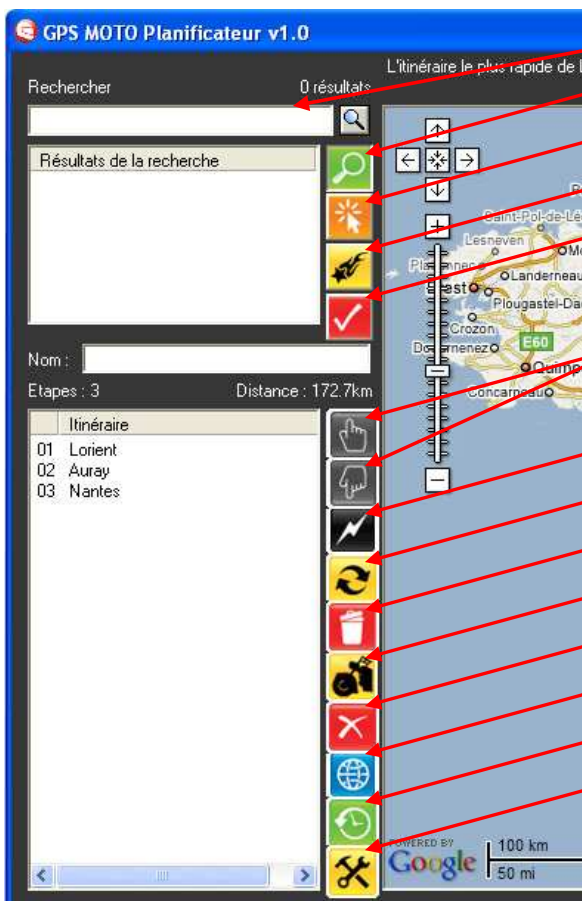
GPS MOTO Planificateur v1.0

L'itinéraire le plus rapide de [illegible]

Rechercher

0 résultats

Résultats de la recherche

Nom :

Etapes : 3

Distance : 172.7km

| | Itinéraire |
|---|---|
| 01 | Lorient |
| 02 | Auray |
| 03 | Nantes |

Saint-Pol-de-Léon
Lesneven
Mo
Plabennec
Landerneau
Brest
Plougastel-Da
Crozon
Douarnenez
E60
Quimp
Concarneau

POWERED BY
Google
100 km
50 mi